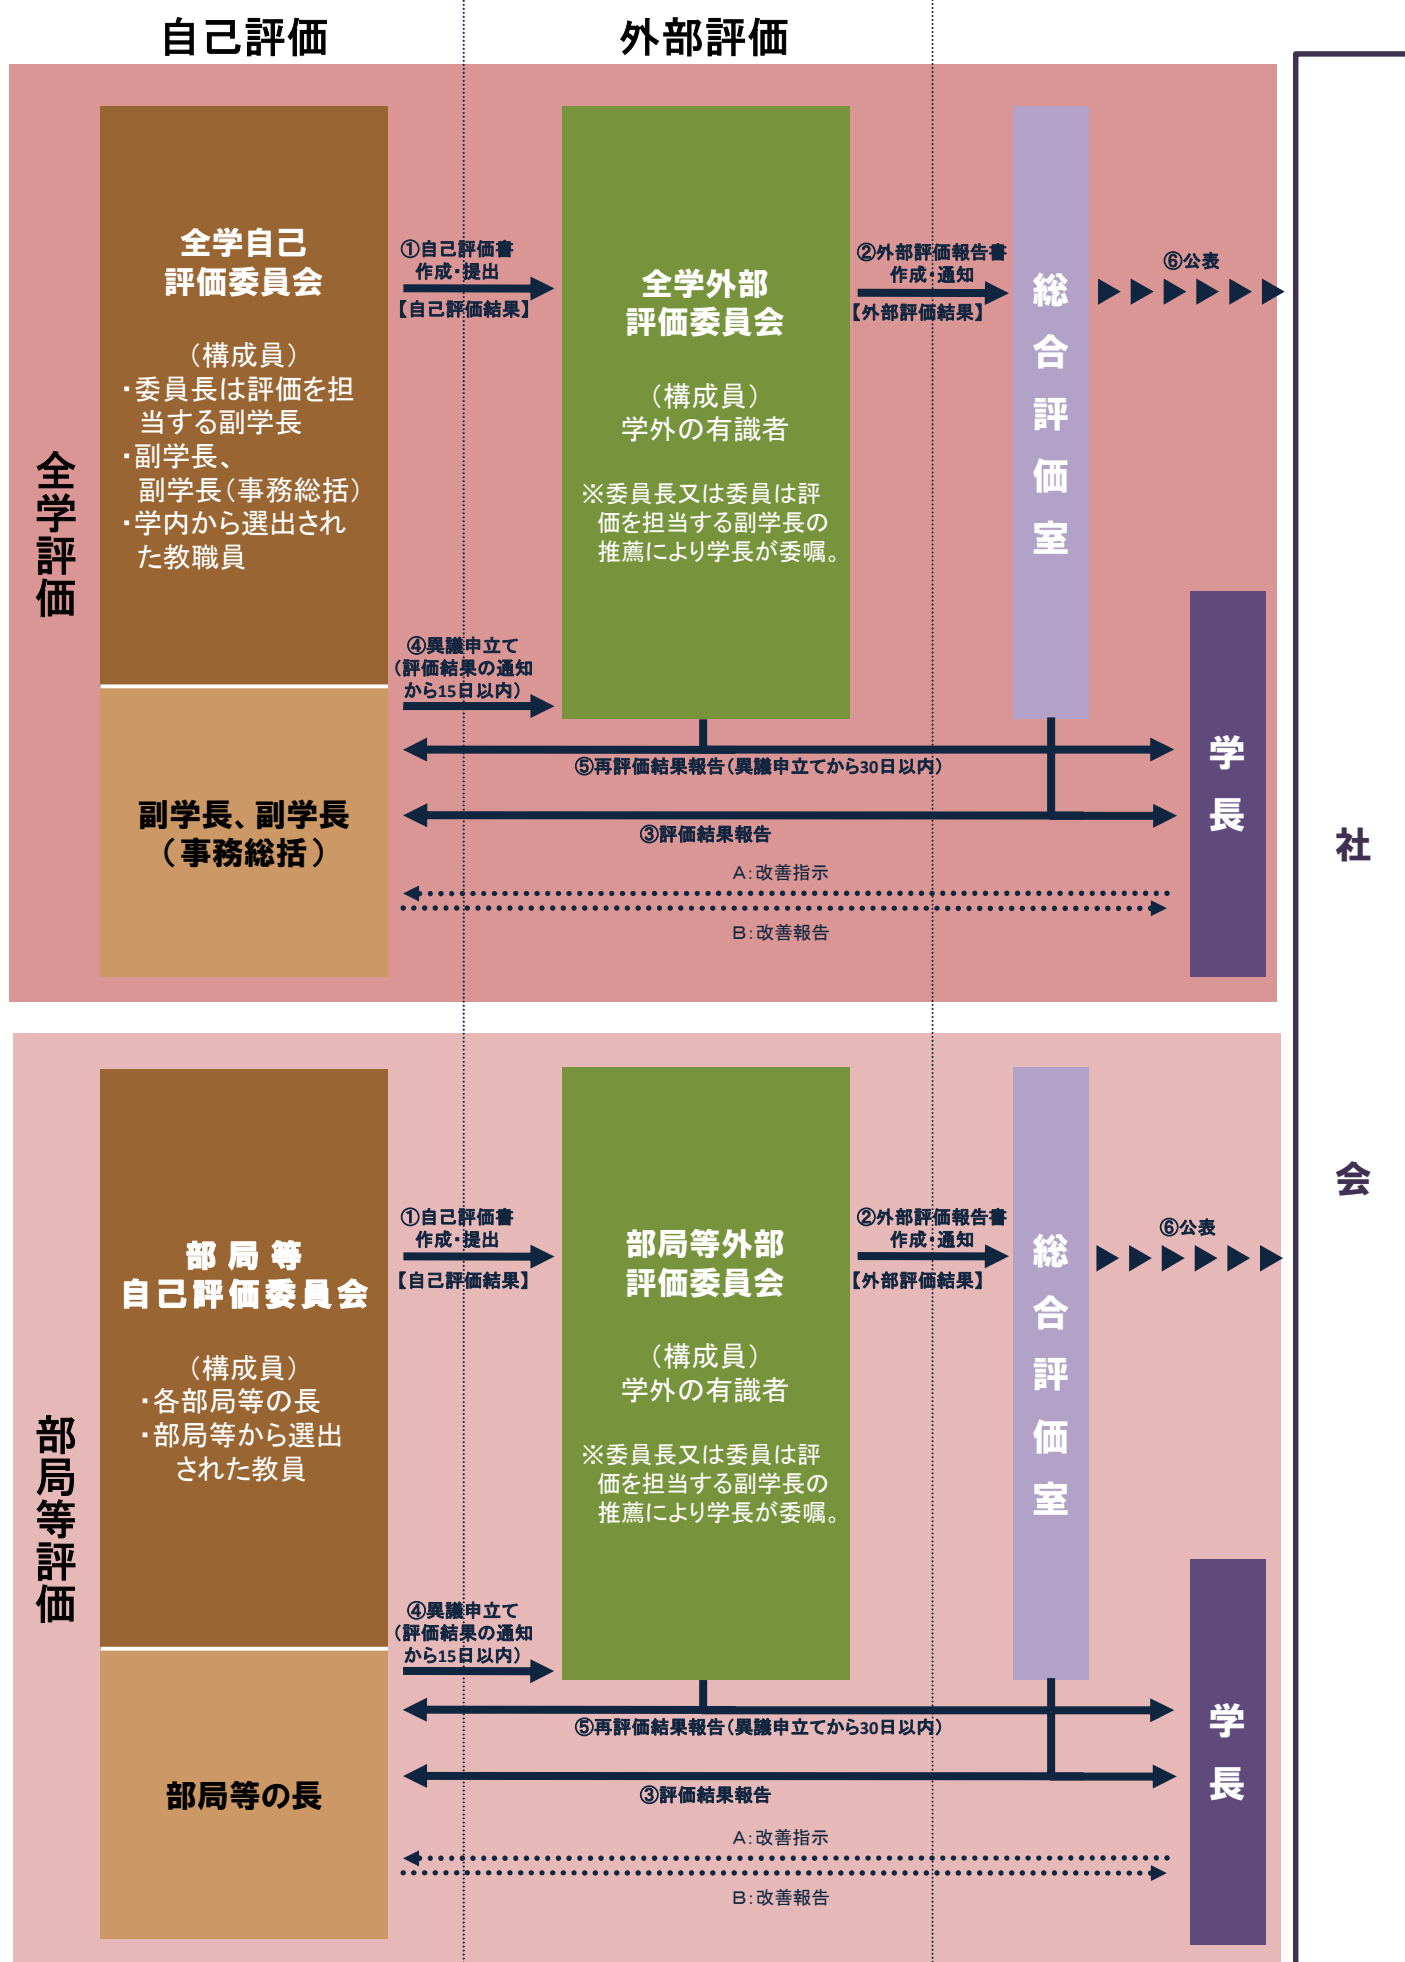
自己評価

外部評価

全学評価

全学自己評価委員会

（構成員）
・委員長は評価を担当する副学長
・副学長、副学長（事務総括）
・学内から選出された教職員

①自己評価書作成・提出
【自己評価結果】

全学外部評価委員会

（構成員）
学外の有識者

※委員長又は委員は評価を担当する副学長の推薦により学長が委嘱。

②外部評価報告書作成・通知
【外部評価結果】

総合評価室

⑥公表

④異議申立て（評価結果の通知から15日以内）

⑤再評価結果報告（異議申立てから30日以内）

副学長、副学長（事務総括）

③評価結果報告

A：改善指示

B：改善報告

学長

社

会

部局等評価

部局等自己評価委員会

（構成員）
・各部局等の長
・部局等から選出された教員

①自己評価書作成・提出
【自己評価結果】

部局等外部評価委員会

（構成員）
学外の有識者

※委員長又は委員は評価を担当する副学長の推薦により学長が委嘱。

②外部評価報告書作成・通知
【外部評価結果】

総合評価室

⑥公表

④異議申立て（評価結果の通知から15日以内）

⑤再評価結果報告（異議申立てから30日以内）

部局等の長

③評価結果報告

A：改善指示

B：改善報告

学長